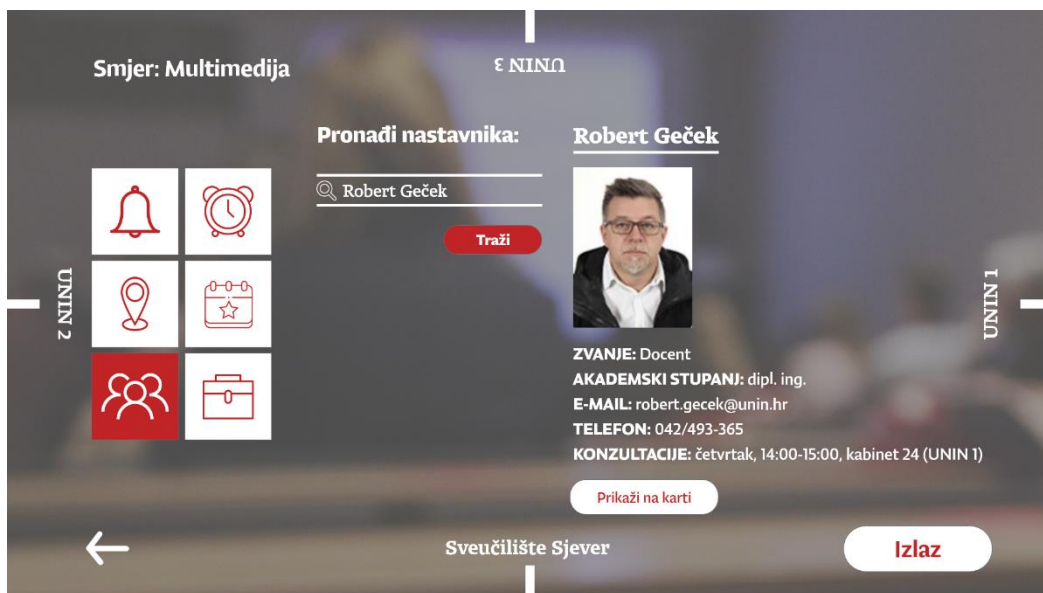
Smjer: Multimedija

UNIN 3

Pronađi nastavnika:

Robert Geček

Traži

Robert Geček

UNIN 2

UNIN 1

ZVANJE: Docent
AKADEMSKI STUPANJ: dipl. ing.
E-MAIL: robert.gecek@unin.hr
TELEFON: 042/493-365
KONZULTACIJE: četvrtak, 14:00-15:00, kabinet 24 (UNIN 1)

Prikaži na karti

Sveučilište Sjever

Izlaz